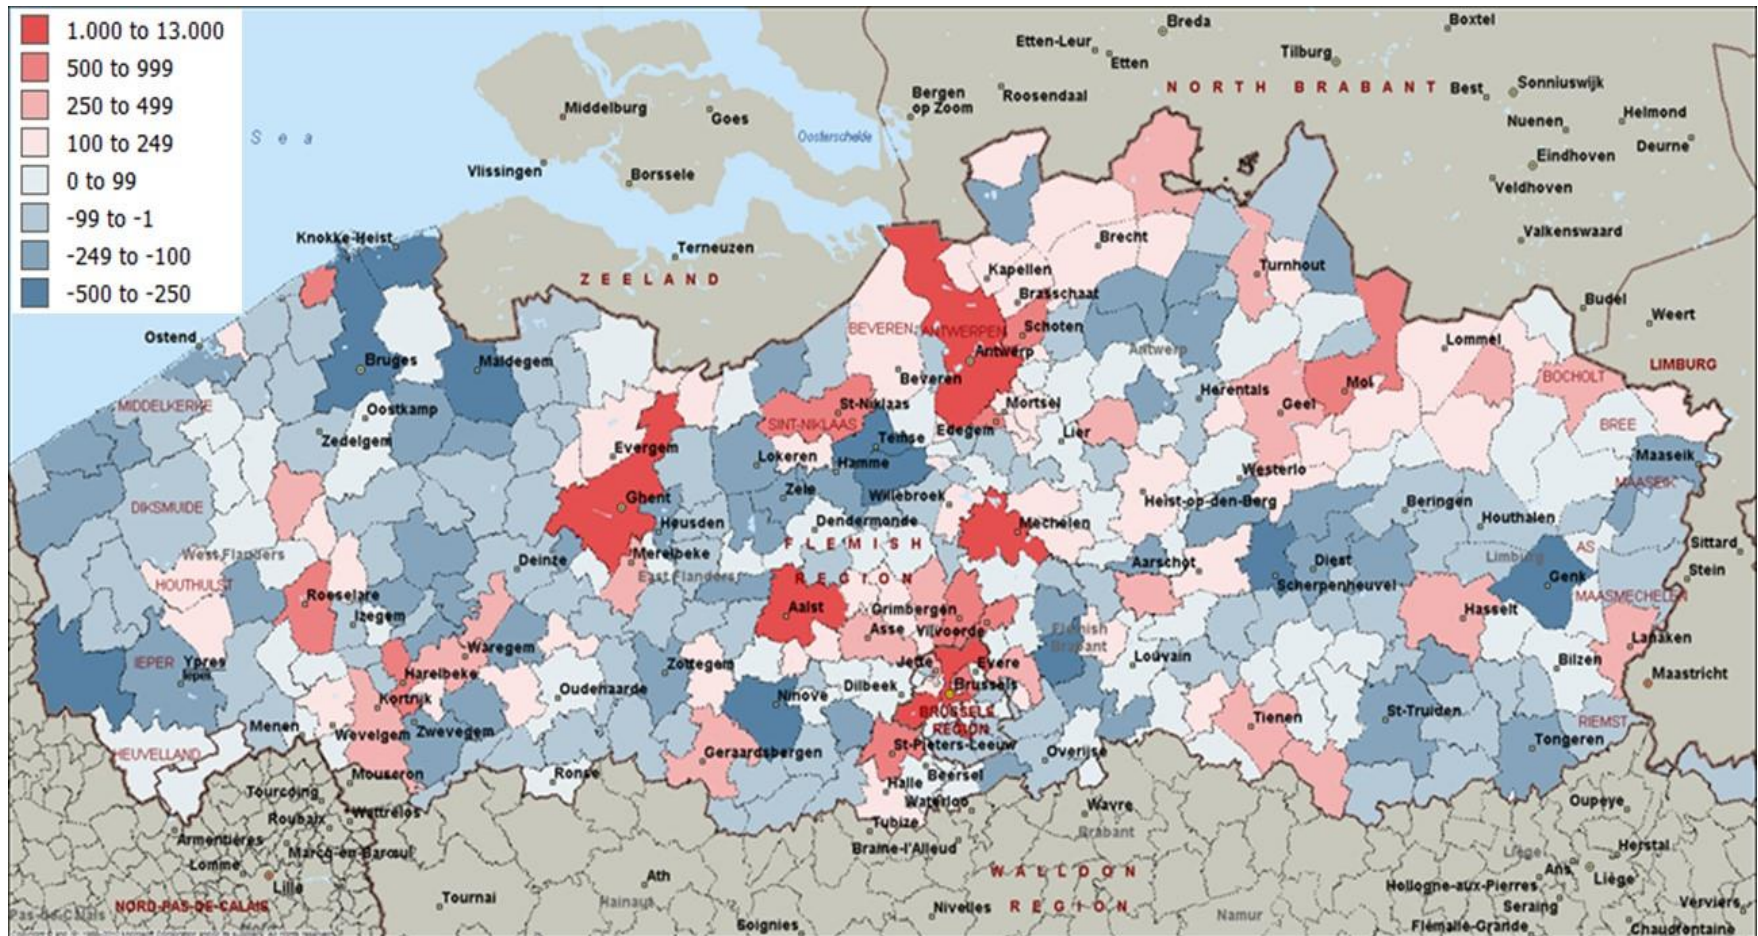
1.000 to 13.000
500 to 999
250 to 499
100 to 249
0 to 99
-99 to -1
-249 to -100
-500 to -250

Sea
Breda
Boxtel
Etten-Leur
Etten
Tilburg
NORTH BRABANT
Best
Sonniuswijk
Helmond
Middelburg
Goes
Bergen op Zoom
Roosendaal
Oosterschelde
Nuenen
Eindhoven
Deurne
Vlissingen
Borssele
Veldhoven
Valkenswaard
Knokke-Heist
Terneuzen
Brecht
ZEELAND
Kapellen
Turnhout
Brasschaat
Budel
Weert
Ostend
BEVEREN
ANTWERPEN
Schoten
Antwerp
Antwerp
Lommel
LIMBURG
Bruges
Maldegem
Beveren
Mol
BOCHOLT
MIDDELKERKE
Oostkamp
St-Niklaas
Mortsel
Herentals
Geel
SINT-NIKLAAS
Temse
Edegem
Lier
BREE
Zedelgem
Evergem
Lokeren
Hamme
Westerlo
Maaseik
MAASEIK
DIKSMUIDE
Ghent
Zele
Willebroek
Heist-op-den-Berg
Beringen
Houthalen
Heusden
Dendermonde
Mechelen
West Flanders
Deinze
Merelbeke
FLEMISH
Aarschot
Diest
Limburg
AS
Sittard
HOUTHULST
East Flanders
REGION
Scherpenheuvel
Genk
Stein
Roeselare
Aalst
Grimbergen
Hasselt
MAASMECHELEN
Izegem
Asse
Vilvoorde
Flemish Brabant
Lanaken
IEPER
Ypres
Waregem
Zottegem
Jette
Evere
Louvain
Bilzen
Maastricht
Harelbeke
Oudenaarde
Ninove
Dilbeek
Brussels
Kortrijk
BRUSSELS REGION
Tienen
St-Truiden
RIEMST
Menen
Wevelgem
Zwevegem
Geraardsbergen
St-Pieters-Leeuw
Overijse
Tongeren
HEUVELLAND
Mouscron
Ronse
Halle
Beersel
Tourcoing
Wattrelos
Waterloo
Wavre
Oupeye
Roubaix
Brabant
Armentières
Tubize
Lomme
Marcq-en-Baroeul
Braine-l'Alleud
Liège
Herstal
Lille
Ath
WALLOON
Ans
Liège
NORD-PAS-DE-CALAIS
Tournai
Hainaut
Hollogne-aux-Pierres
Verviers
Pas-de-Calais
Nivelles
REGION
Namur
Seraing
Soignies
Flémalle-Grande
Chaudfontaine